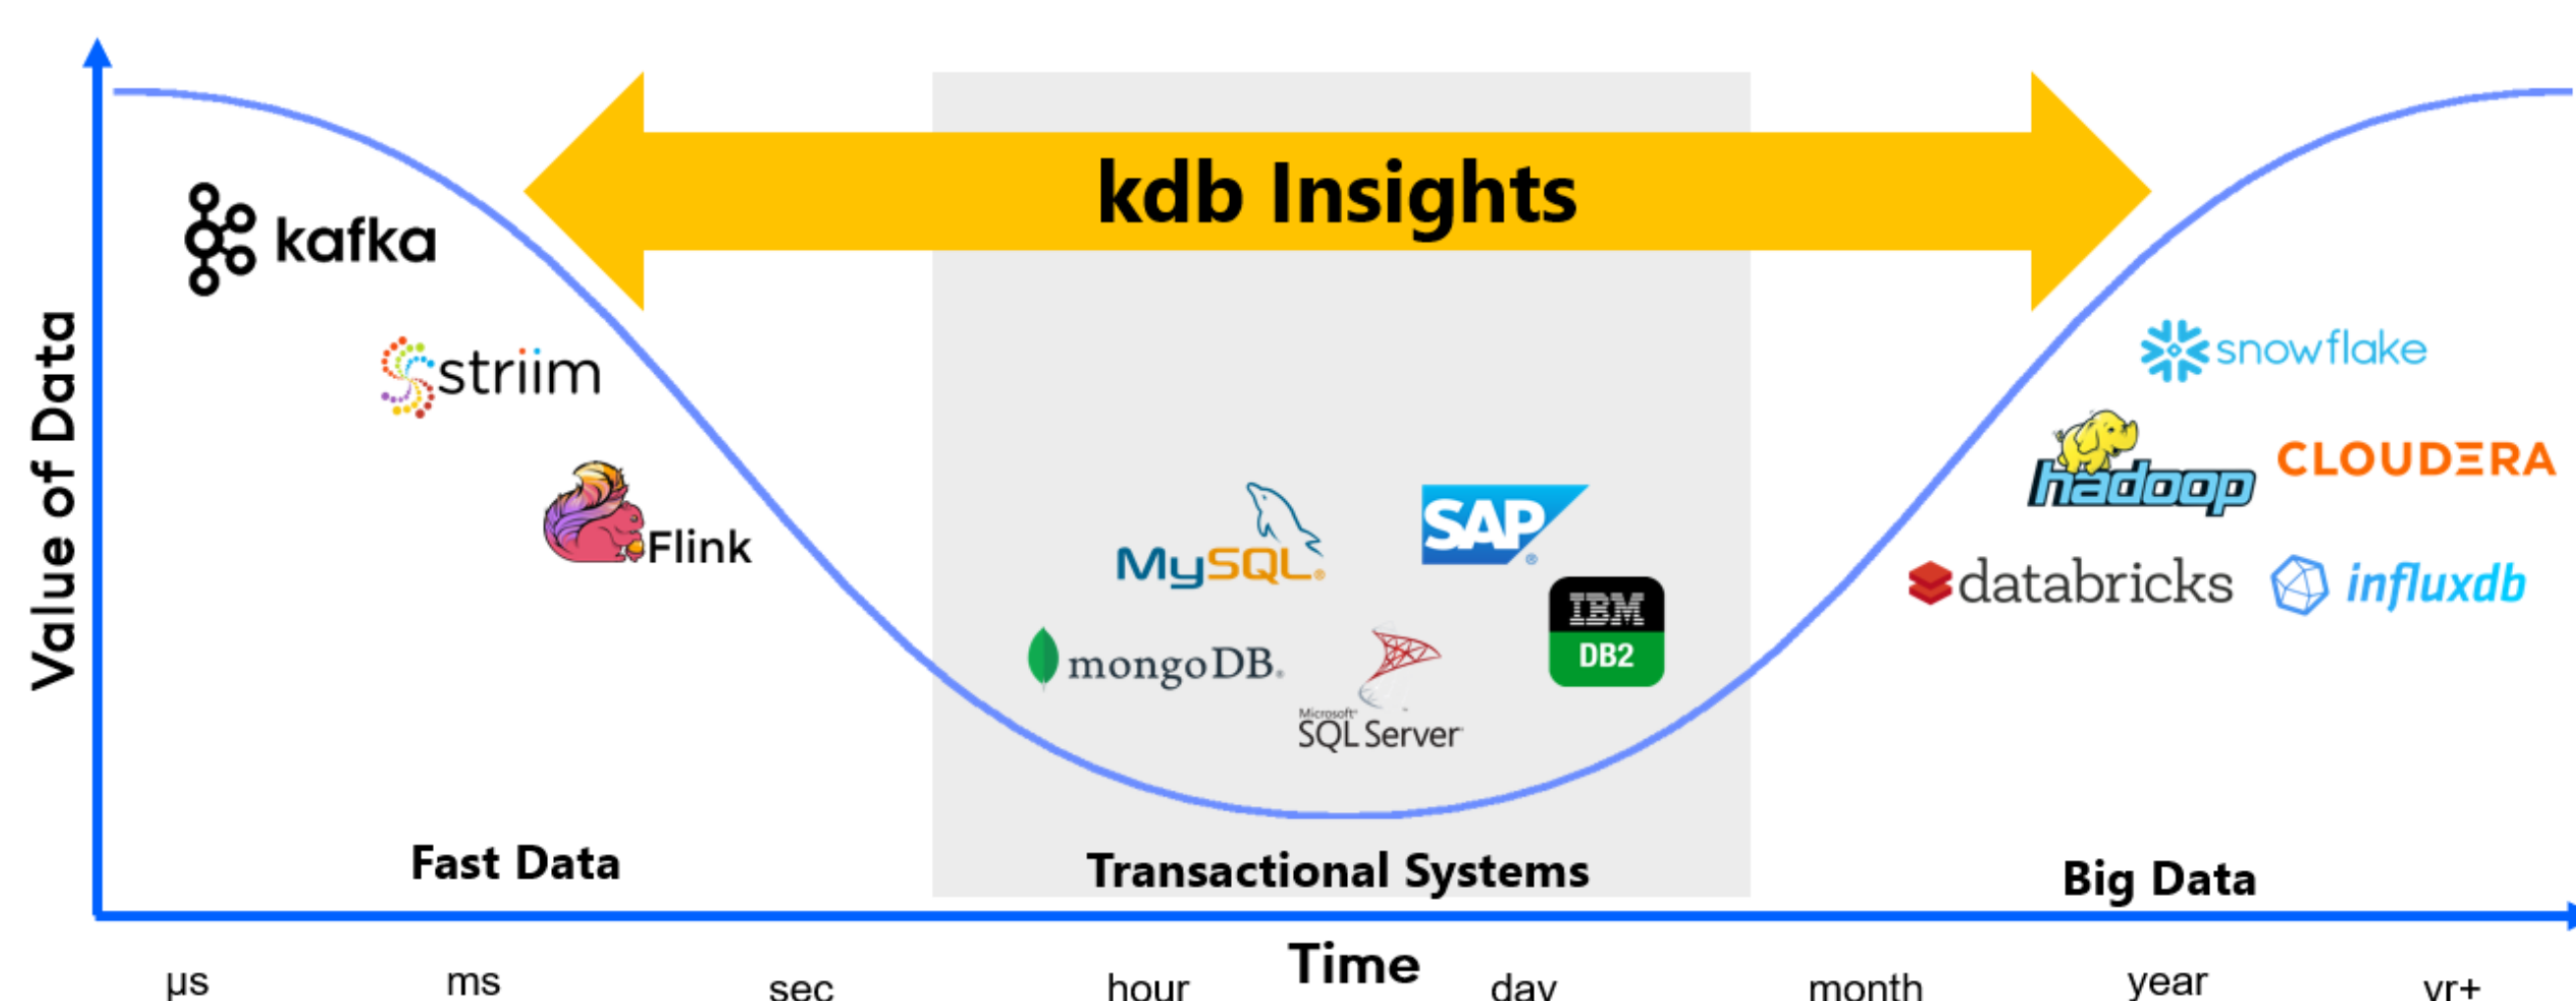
Value of Data

kdb Insights

kafka

striim

Flink

MySQL

SAP

IBM DB2

mongoDB

Microsoft SQL Server

snowflake

hadoop

CLOUDERA

databricks

influxdb

Fast Data

Transactional Systems

Big Data

Time

µs

ms

sec

hour

day

month

year

yr+